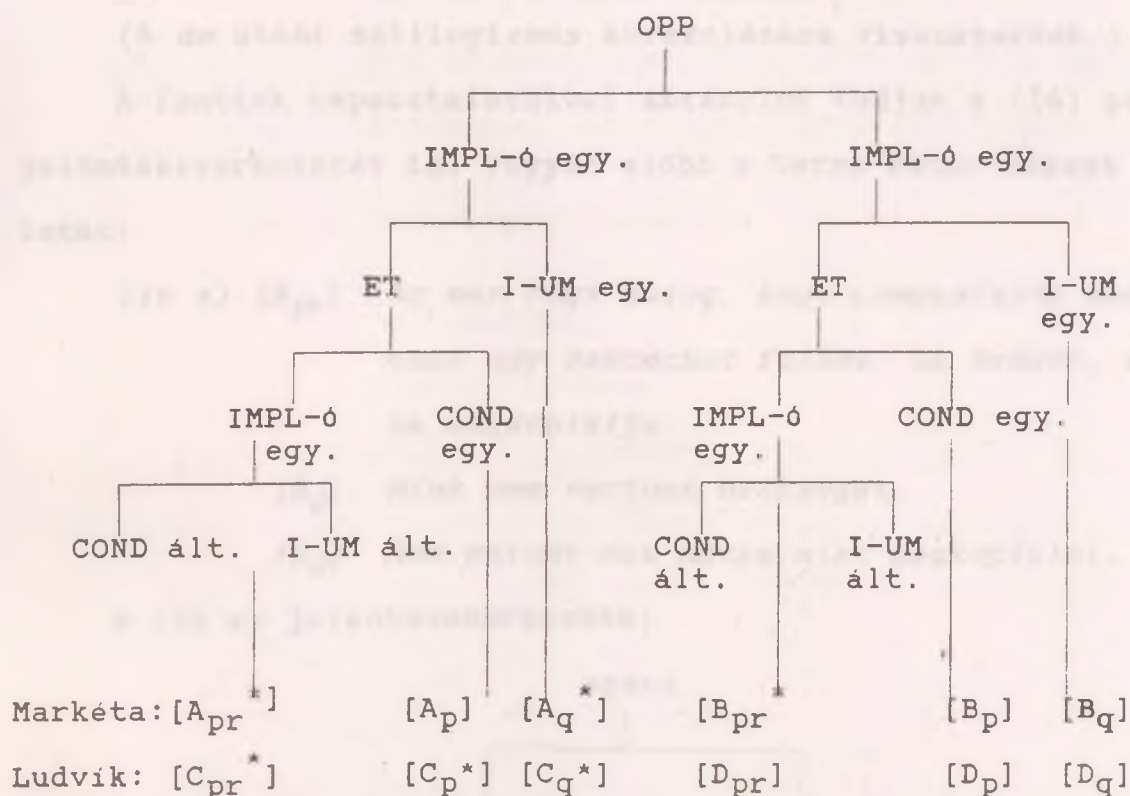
OPP

IMPL–ó egy.

IMPL–ó egy.

ET

I–UM egy.

ET

I–UM egy.

IMPL–ó egy.

COND egy.

IMPL–ó egy.

COND egy.

COND ált.

I–UM ált.

COND ált.

I–UM ált.

Markéta: $[A_{pr}{}^{*}]$ $[A_p]$ $[A_q{}^{*}]$ $[B_{pr}$ $[B_p]$ $[B_q]$

Ludvík: $[C_{pr}{}^{*}]$ $[C_p{}^{*}]$ $[C_q{}^{*}]$ $[D_{pr}]$ $[D_p]$ $[D_q]$